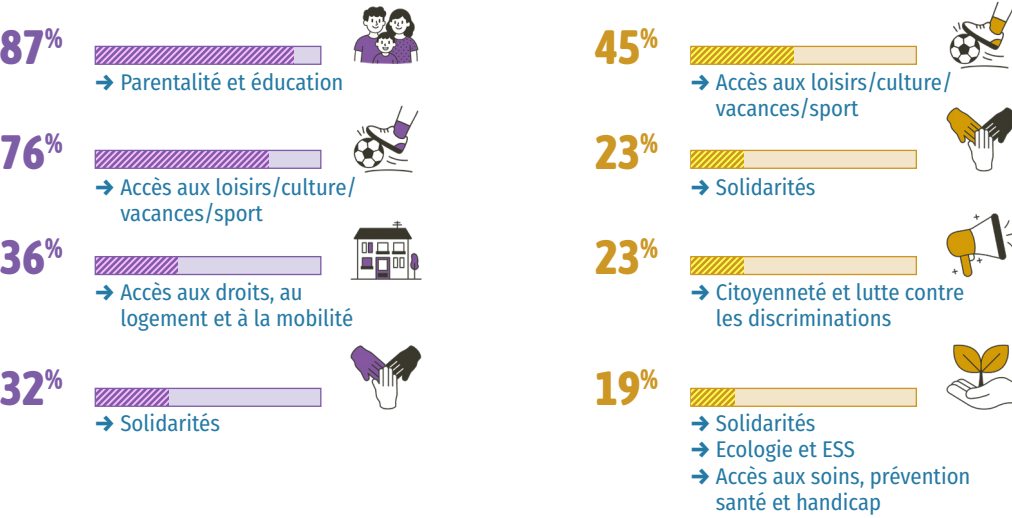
87%
➜ Parentalité et éducation

76%
➜ Accès aux loisirs/culture/vacances/sport

36%
➜ Accès aux droits, au logement et à la mobilité

32%
➜ Solidarités

45%
➜ Accès aux loisirs/culture/vacances/sport

23%
➜ Solidarités

23%
➜ Citoyenneté et lutte contre les discriminations

19%
➜ Solidarités
➜ Ecologie et ESS
➜ Accès aux soins, prévention santé et handicap